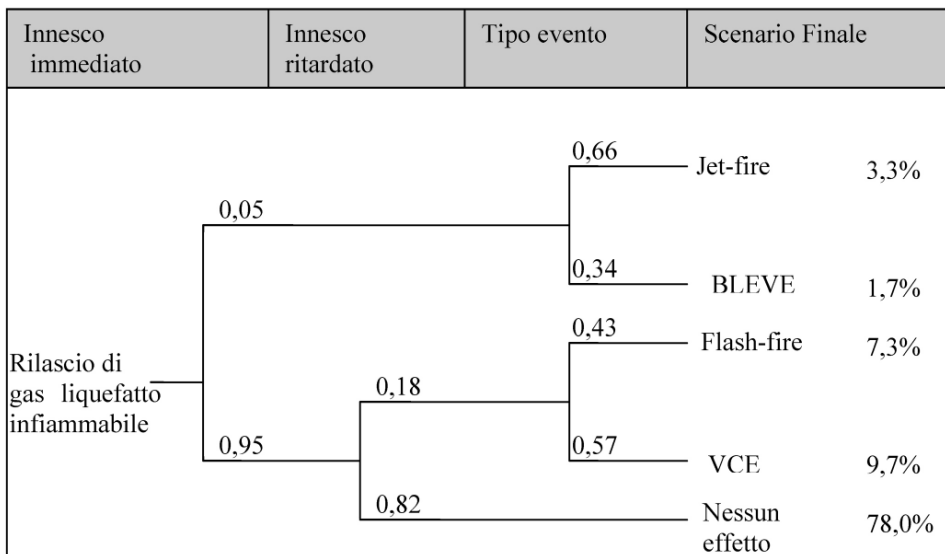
| Innesco immediato | Innesco ritardato | Tipo evento | Scenario Finale |
|---|---|---|---|

Rilascio di gas liquefatto infiammabile

0,05

0,66 Jet-fire 3,3%

0,34 BLEVE 1,7%

0,95

0,18

0,43 Flash-fire 7,3%

0,57 VCE 9,7%

0,82 Nessun effetto 78,0%